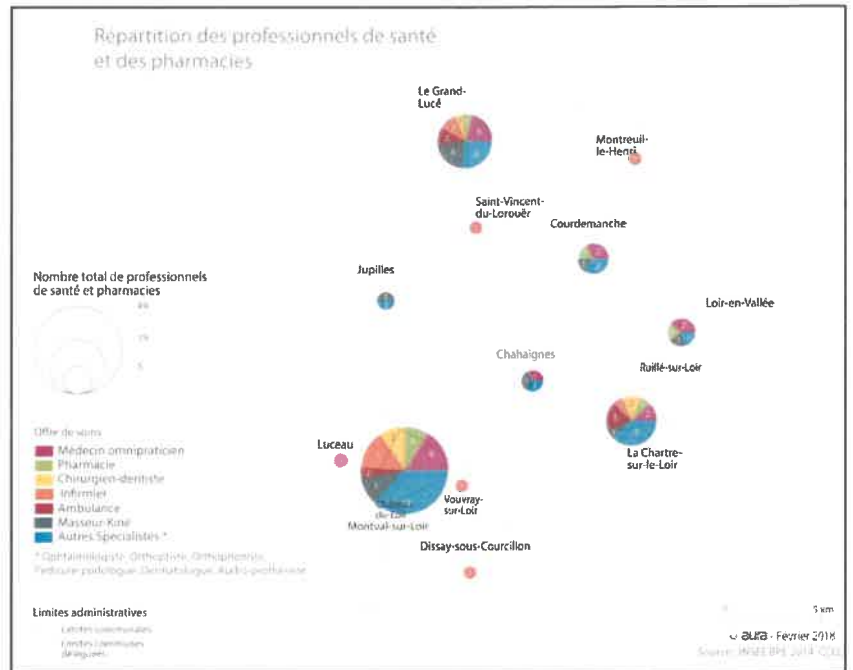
Répartition des professionnels de santé et des pharmacies

Le Grand-Lucé

Montreuil-le-Henri

Saint-Vincent-du-Lorouër

Courdemanche

Nombre total de professionnels de santé et pharmacies

Jupilles

Loir-en-Vallée

Chahaignes

Ruillé-sur-Loir

Offre de soins
Médecin omnipraticien
Pharmacie
Chirurgien-dentiste
Infirmier
Ambulance
Masseur-Kiné
Autres Spécialistes *

Luceau

La Chartre-sur-le-Loir

Château-du-Loir
Montval-sur-Loir

Vouvray-sur-Loir

* Ophtalmologiste, Orthoptiste, Orthophoniste, Pédicure-podologue, Dermatologue, Audio-prothésiste

Dissay-sous-Courcillon

Limites administratives
Limites communales
Limites communes déléguées

5 km
aura - Février 2018
Source : INSEE BPE 2014 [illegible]